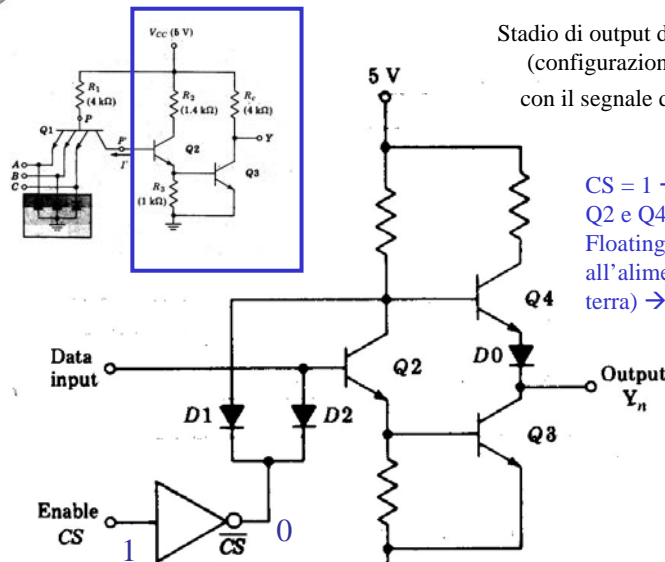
Stadio di output d
(configurazion
con il segnale d

$V_{CC}$ (5 V)
$R_1$
(4 kΩ)
P
Q1
A
B
C
P'
I'
$R_2$
(1.4 kΩ)
Q2
$R_3$
(1 kΩ)
$R_c$
(4 kΩ)
Y
Q3

5 V

CS = 1 →
Q2 e Q4
Floating
all'alime
terra) →

Q4
D0
Data input
Q2
Output
$Y_n$
D1
D2
Q3
Enable
CS
1
$\overline{CS}$
0